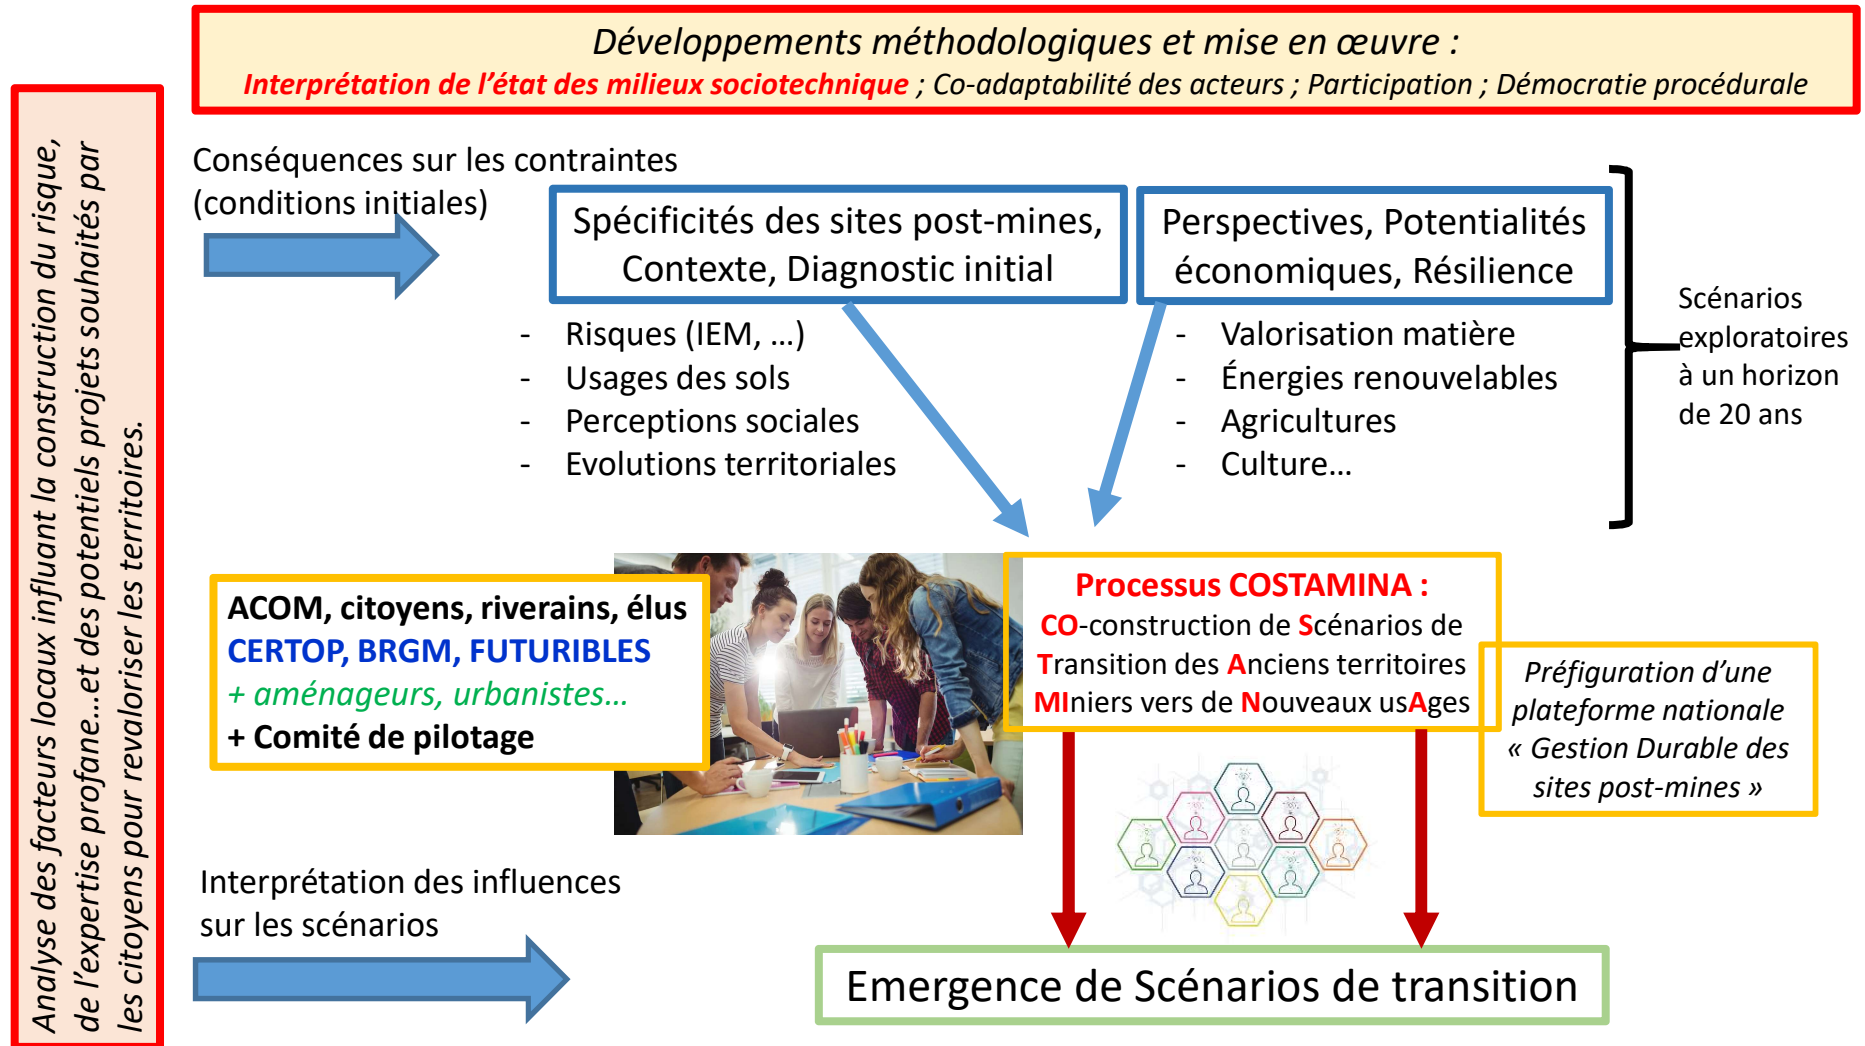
Développements méthodologiques et mise en œuvre :
Interprétation de l'état des milieux sociotechnique ; Co-adaptabilité des acteurs ; Participation ; Démocratie procédurale

Analyse des facteurs locaux influant la construction du risque, de l'expertise profane…et des potentiels projets souhaités par les citoyens pour revaloriser les territoires.

Conséquences sur les contraintes (conditions initiales)

Spécificités des sites post-mines, Contexte, Diagnostic initial

- Risques (IEM, …)
- Usages des sols
- Perceptions sociales
- Evolutions territoriales

Perspectives, Potentialités économiques, Résilience

- Valorisation matière
- Énergies renouvelables
- Agricultures
- Culture…

Scénarios exploratoires à un horizon de 20 ans

ACOM, citoyens, riverains, élus
CERTOP, BRGM, FUTURIBLES
+ aménageurs, urbanistes…
+ Comité de pilotage

Processus COSTAMINA :
CO-construction de Scénarios de Transition des Anciens territoires MIniers vers de Nouveaux usAges

Préfiguration d'une plateforme nationale « Gestion Durable des sites post-mines »

Interprétation des influences sur les scénarios

Emergence de Scénarios de transition